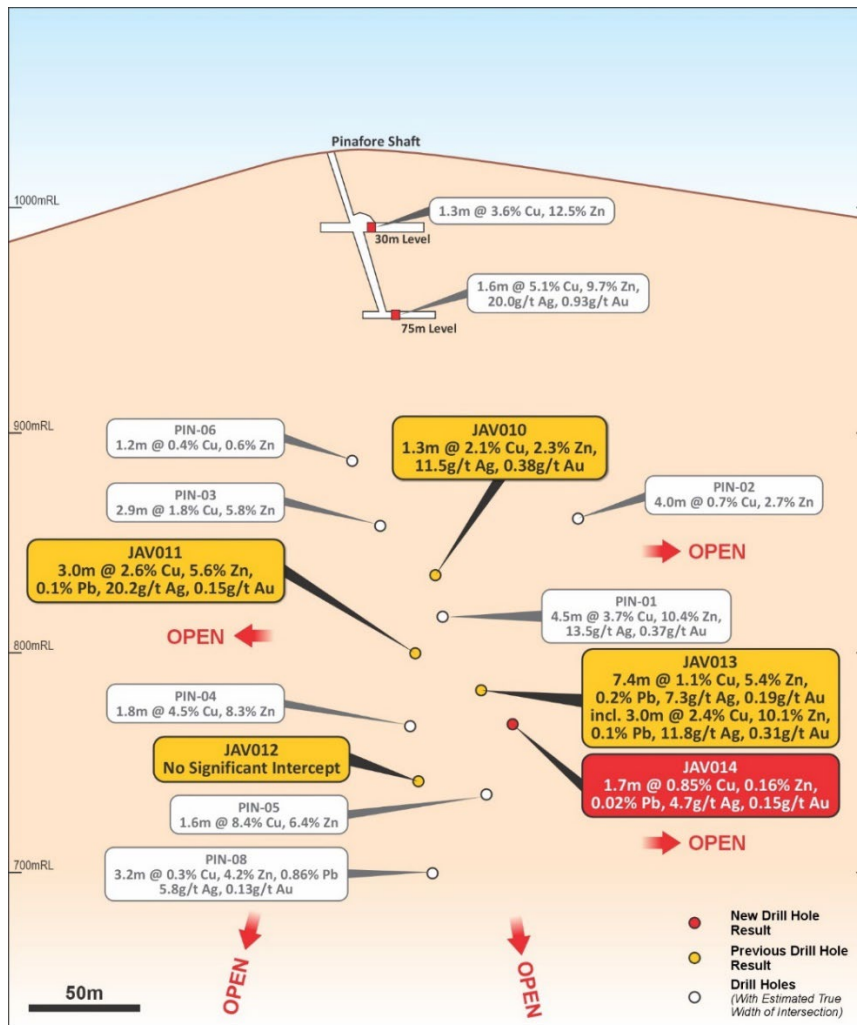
Pinafore Shaft

1000mRL

1.3m @ 3.6% Cu, 12.5% Zn

30m Level

1.6m @ 5.1% Cu, 9.7% Zn, 20.0g/t Ag, 0.93g/t Au

75m Level

900mRL

PIN-06
1.2m @ 0.4% Cu, 0.6% Zn

JAV010
1.3m @ 2.1% Cu, 2.3% Zn, 11.5g/t Ag, 0.38g/t Au

PIN-03
2.9m @ 1.8% Cu, 5.8% Zn

PIN-02
4.0m @ 0.7% Cu, 2.7% Zn

OPEN

JAV011
3.0m @ 2.6% Cu, 5.6% Zn, 0.1% Pb, 20.2g/t Ag, 0.15g/t Au

PIN-01
4.5m @ 3.7% Cu, 10.4% Zn, 13.5g/t Ag, 0.37g/t Au

OPEN

800mRL

JAV013
7.4m @ 1.1% Cu, 5.4% Zn, 0.2% Pb, 7.3g/t Ag, 0.19g/t Au
incl. 3.0m @ 2.4% Cu, 10.1% Zn, 0.1% Pb, 11.8g/t Ag, 0.31g/t Au

PIN-04
1.8m @ 4.5% Cu, 8.3% Zn

JAV012
No Significant Intercept

JAV014
1.7m @ 0.85% Cu, 0.16% Zn, 0.02% Pb, 4.7g/t Ag, 0.15g/t Au

PIN-05
1.6m @ 8.4% Cu, 6.4% Zn

OPEN

700mRL

PIN-08
3.2m @ 0.3% Cu, 4.2% Zn, 0.86% Pb 5.8g/t Ag, 0.13g/t Au

New Drill Hole Result

Previous Drill Hole Result

Drill Holes
(With Estimated True Width of Intersection)

50m

OPEN

OPEN